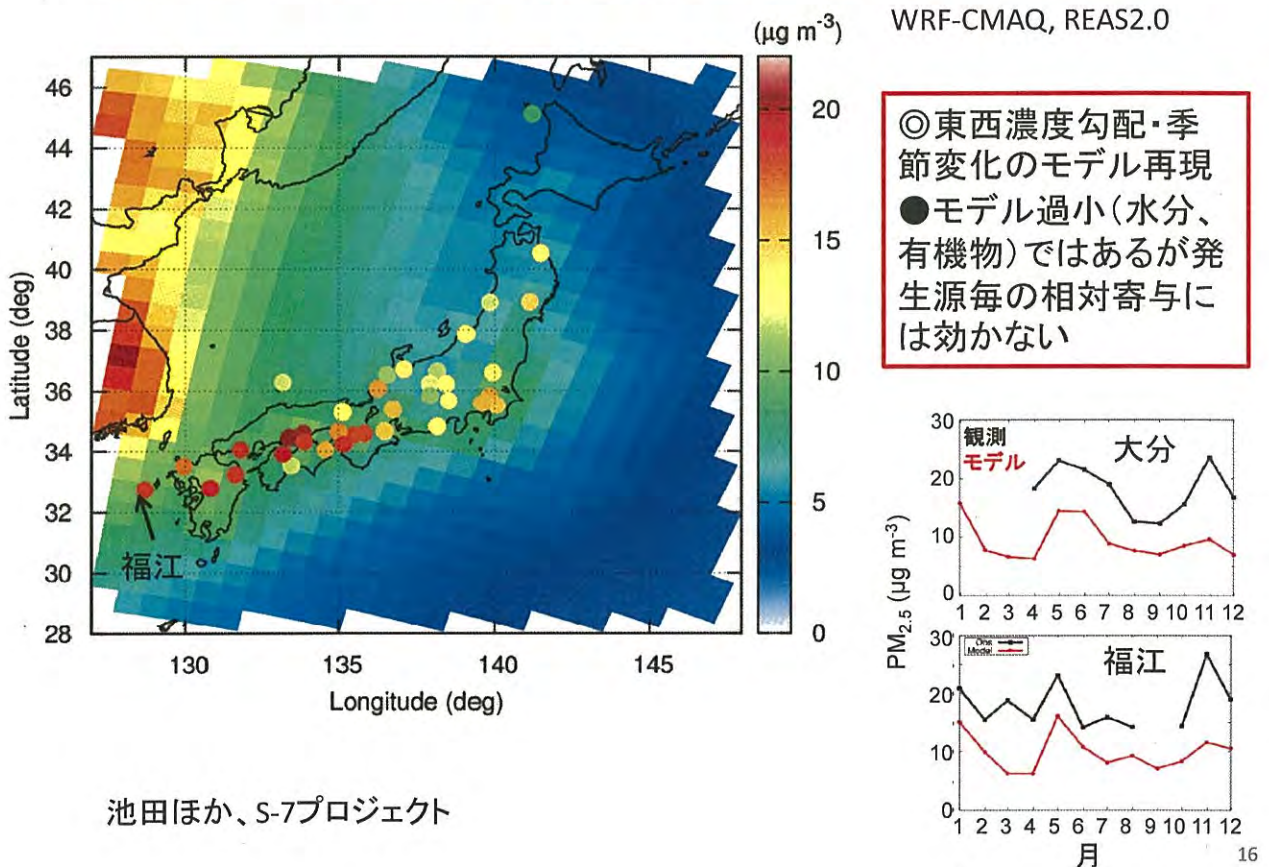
($\mu g\ m^{-3}$)

WRF-CMAQ, REAS2.0

46
44
42
40
38
36
34
32
30
28

Latitude (deg)

130
135
140
145

Longitude (deg)

20
15
10
5
0

福江

◎東西濃度勾配・季節変化のモデル再現
●モデル過小(水分、有機物)ではあるが発生源毎の相対寄与には効かない

観測
モデル
大分

30
20
10
0

1 2 3 4 5 6 7 8 9 10 11 12

$PM_{2.5}$ ($\mu g\ m^{-3}$)

Obs
Model
福江

30
20
10
0

1 2 3 4 5 6 7 8 9 10 11 12

月

池田ほか、S-7プロジェクト

16